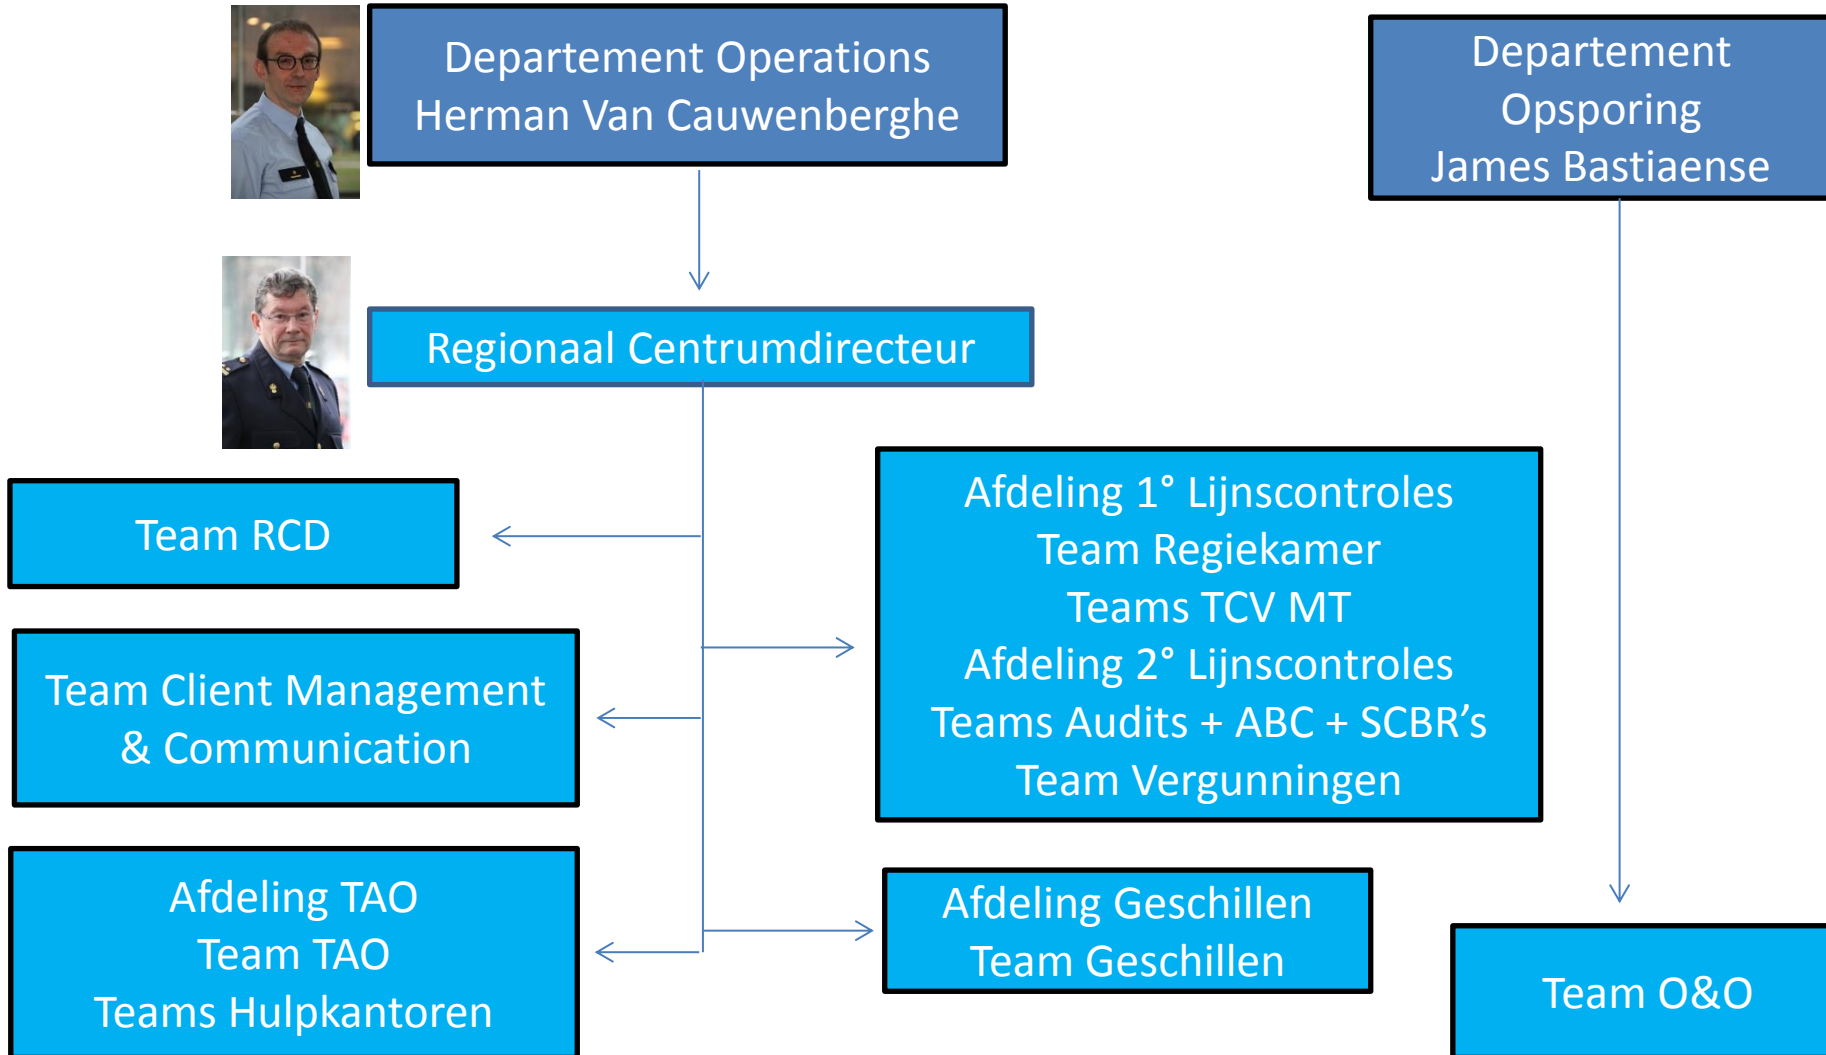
Departement Operations
Herman Van Cauwenberghe

Departement
Opsporing
James Bastiaense

Regionaal Centrumdirecteur

Team RCD

Afdeling 1° Lijnscontroles
Team Regiekamer
Teams TCV MT
Afdeling 2° Lijnscontroles
Teams Audits + ABC + SCBR’s
Team Vergunningen

Team Client Management
& Communication

Afdeling TAO
Team TAO
Teams Hulpkantoren

Afdeling Geschillen
Team Geschillen

Team O&O